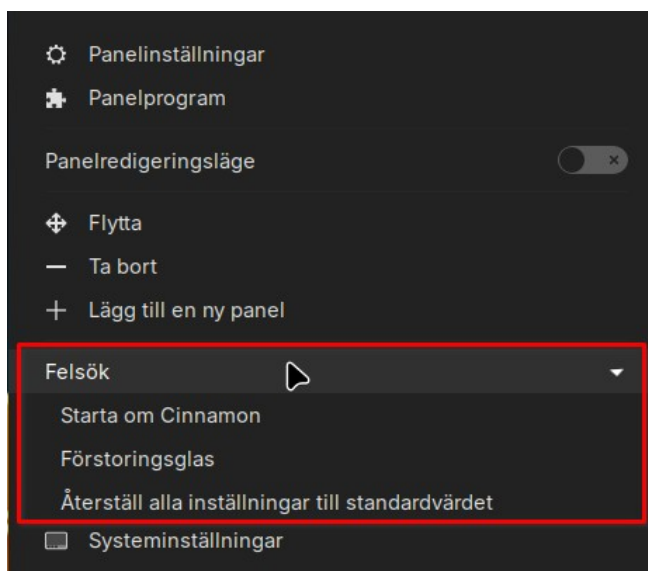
Panelinställningar
Panelprogram
Panelredigeringsläge
Flytta
Ta bort
Lägg till en ny panel
Felsök
Starta om Cinnamon
Förstoringsglas
Återställ alla inställningar till standardvärdet
Systeminställningar